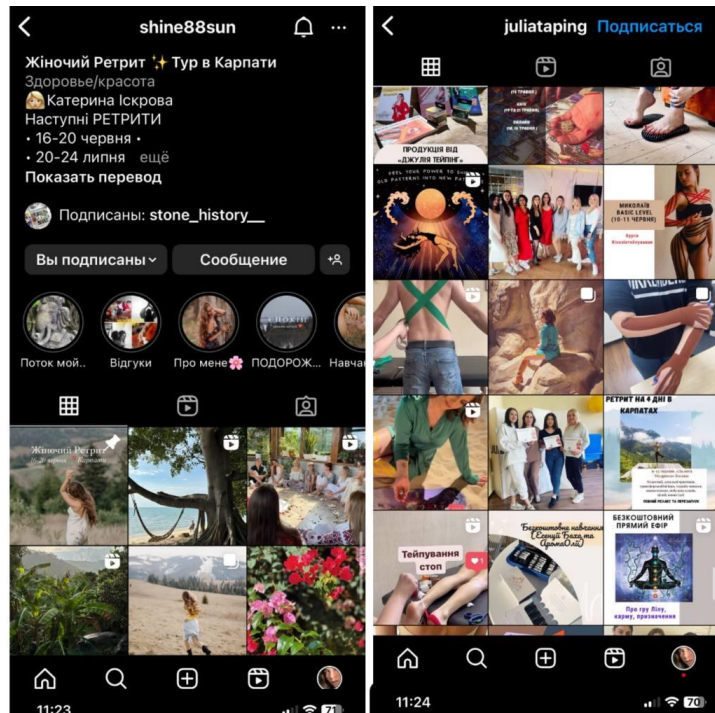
shine88sun

Жіночий Ретрит ✨ Тур в Карпати
Здоровье/красота
👱‍♀️Катерина Іскрова
Наступні РЕТРИТИ
• 16-20 червня •
• 20-24 липня ещё
Показать перевод

Подписаны: stone_history__

Вы подписаны
Сообщение

Поток мой...
Відгуки
Про мене🌸
ПОДОРОЖ...
Навча

Жіночий Ретрит
в Карпатах

11:23
71

juliataping Подписаться

ПРОДУКЦІЯ ВІД "ДЖУЛІЯ ТЕЙПІНГ"

МИКОЛАЇВ BASIC LEVEL

РЕТРИТ НА 4 ДНІ В КАРПАТАХ

Тейпування стоп

Безкоштовне навчання

БЕЗКОШТОВНИЙ ПРЯМИЙ ЕФІР

Про гру Ліла, карму, призначення

11:24
70